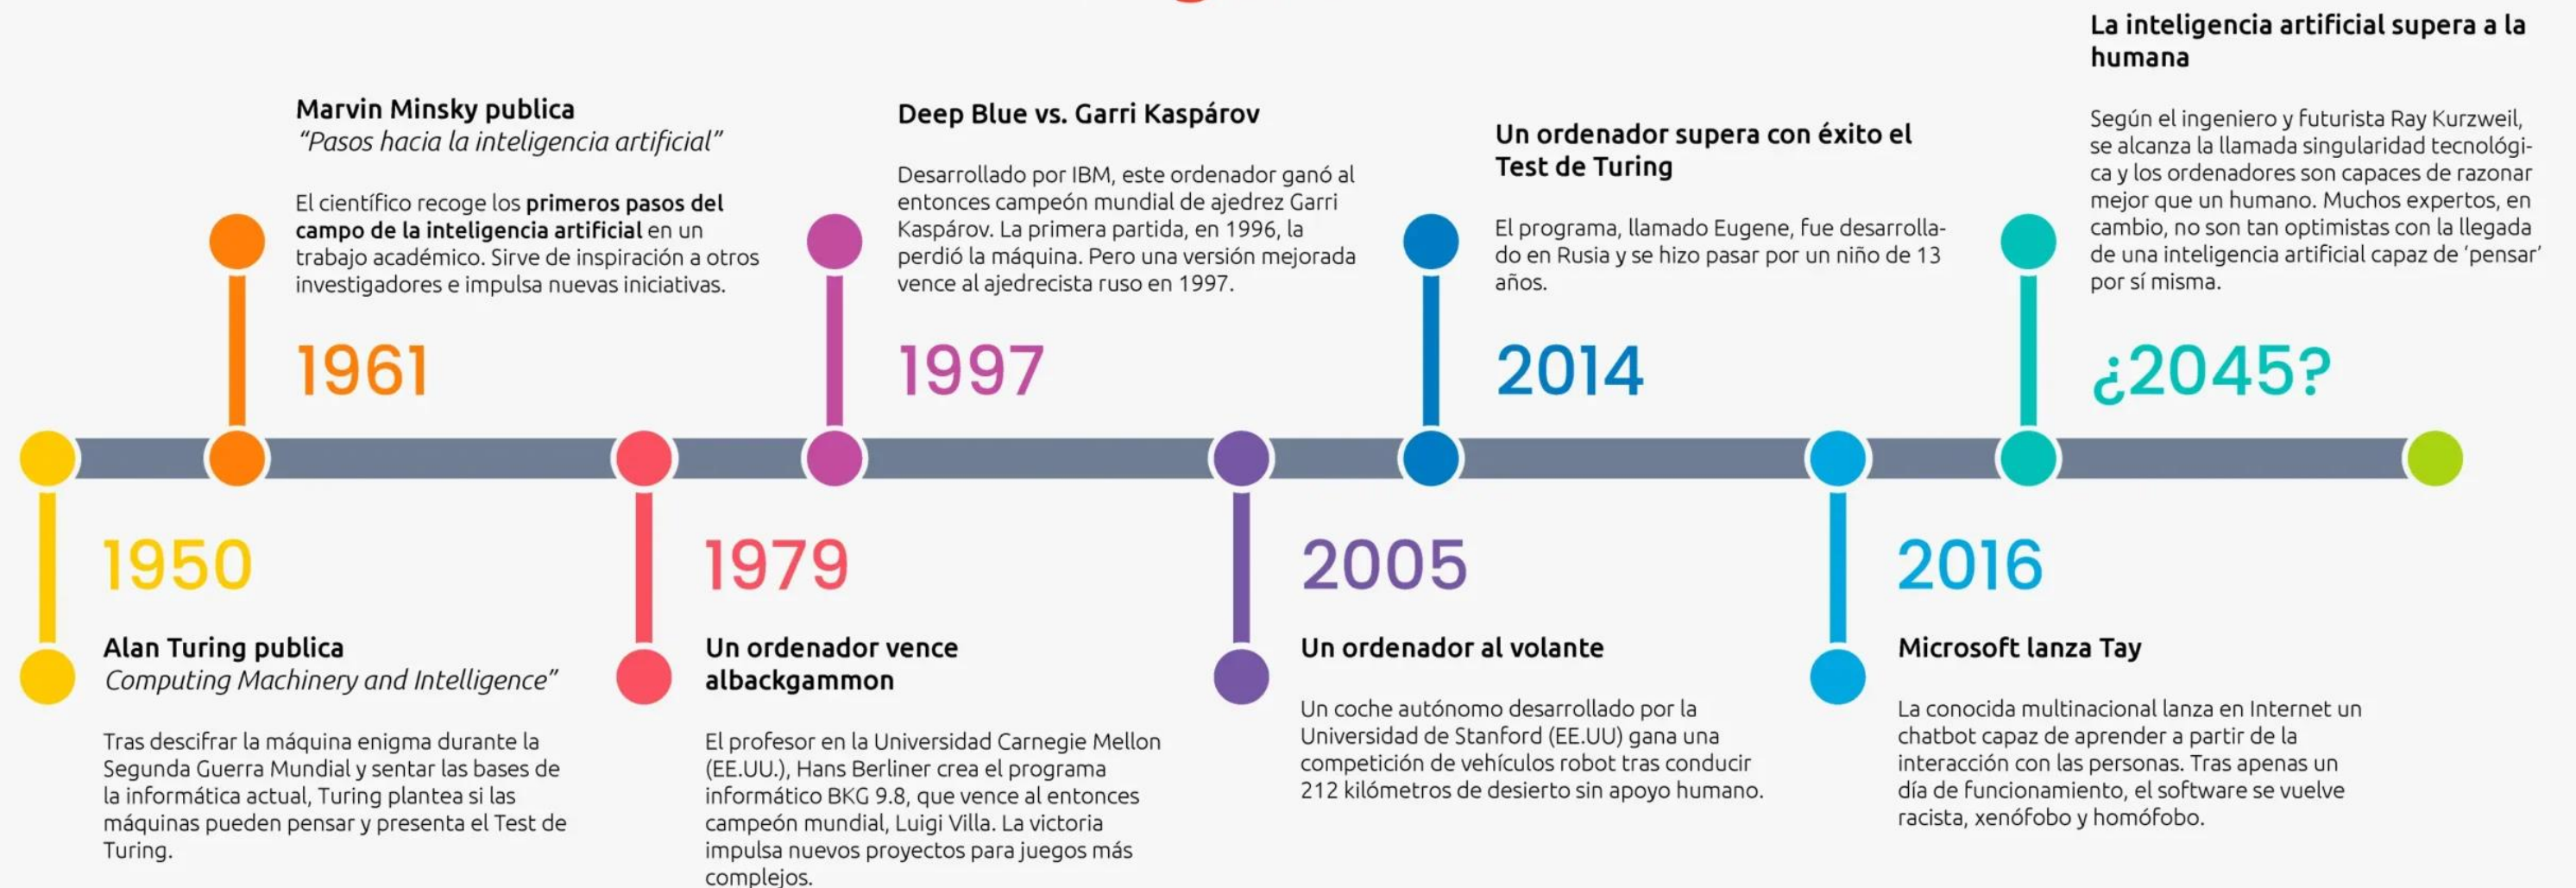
Marvin Minsky publica
“Pasos hacia la inteligencia artificial”

El científico recoge los **primeros pasos del campo de la inteligencia artificial** en un trabajo académico. Sirve de inspiración a otros investigadores e impulsa nuevas iniciativas.

1961

Deep Blue vs. Garri Kaspárov

Desarrollado por IBM, este ordenador ganó al entonces campeón mundial de ajedrez Garri Kaspárov. La primera partida, en 1996, la perdió la máquina. Pero una versión mejorada vence al ajedrecista ruso en 1997.

1997

Un ordenador supera con éxito el Test de Turing

El programa, llamado Eugene, fue desarrollado en Rusia y se hizo pasar por un niño de 13 años.

2014

La inteligencia artificial supera a la humana

Según el ingeniero y futurista Ray Kurzweil, se alcanza la llamada singularidad tecnológica y los ordenadores son capaces de razonar mejor que un humano. Muchos expertos, en cambio, no son tan optimistas con la llegada de una inteligencia artificial capaz de ‘pensar’ por sí misma.

¿2045?

1950

Alan Turing publica
Computing Machinery and Intelligence”

Tras descifrar la máquina enigma durante la Segunda Guerra Mundial y sentar las bases de la informática actual, Turing plantea si las máquinas pueden pensar y presenta el Test de Turing.

1979

Un ordenador vence albackgammon

El profesor en la Universidad Carnegie Mellon (EE.UU.), Hans Berliner crea el programa informático BKG 9.8, que vence al entonces campeón mundial, Luigi Villa. La victoria impulsa nuevos proyectos para juegos más complejos.

2005

Un ordenador al volante

Un coche autónomo desarrollado por la Universidad de Stanford (EE.UU) gana una competición de vehículos robot tras conducir 212 kilómetros de desierto sin apoyo humano.

2016

Microsoft lanza Tay

La conocida multinacional lanza en Internet un chatbot capaz de aprender a partir de la interacción con las personas. Tras apenas un día de funcionamiento, el software se vuelve racista, xenófobo y homófobo.